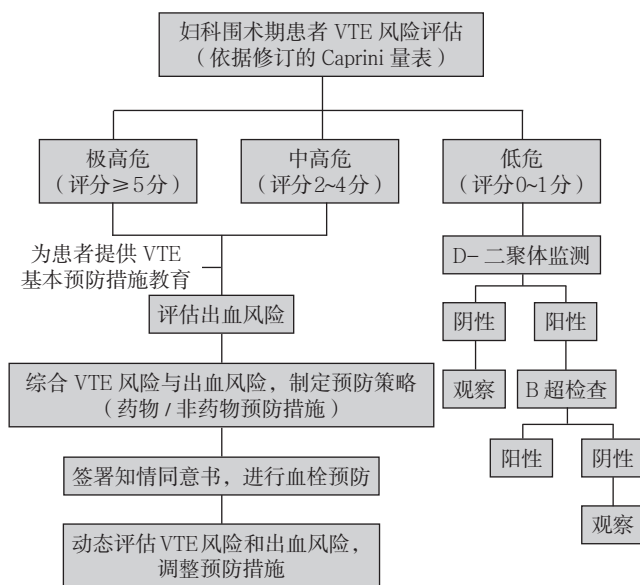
妇科围术期患者 VTE 风险评估
（依据修订的 Caprini 量表）

极高危
（评分≥5分）

中高危
（评分2~4分）

低危
（评分0~1分）

为患者提供 VTE
基本预防措施教育

评估出血风险

综合 VTE 风险与出血风险，制定预防策略
（药物 / 非药物预防措施）

签署知情同意书，进行血栓预防

动态评估 VTE 风险和出血风险，
调整预防措施

D- 二聚体监测

阴性

阳性

观察

B 超检查

阳性

阴性

观察